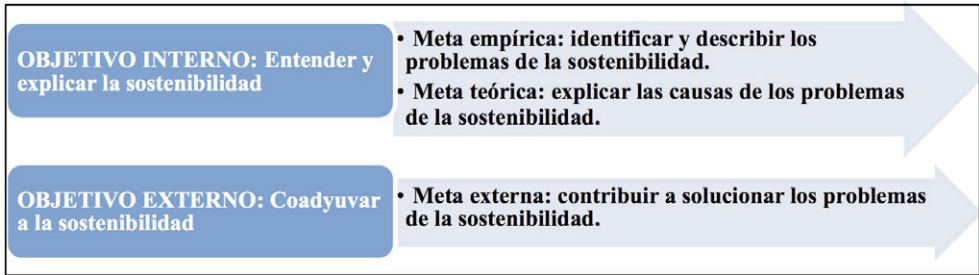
OBJETIVO INTERNO: Entender y explicar la sostenibilidad

• Meta empírica: identificar y describir los problemas de la sostenibilidad.

• Meta teórica: explicar las causas de los problemas de la sostenibilidad.

OBJETIVO EXTERNO: Coadyuvar a la sostenibilidad

• Meta externa: contribuir a solucionar los problemas de la sostenibilidad.